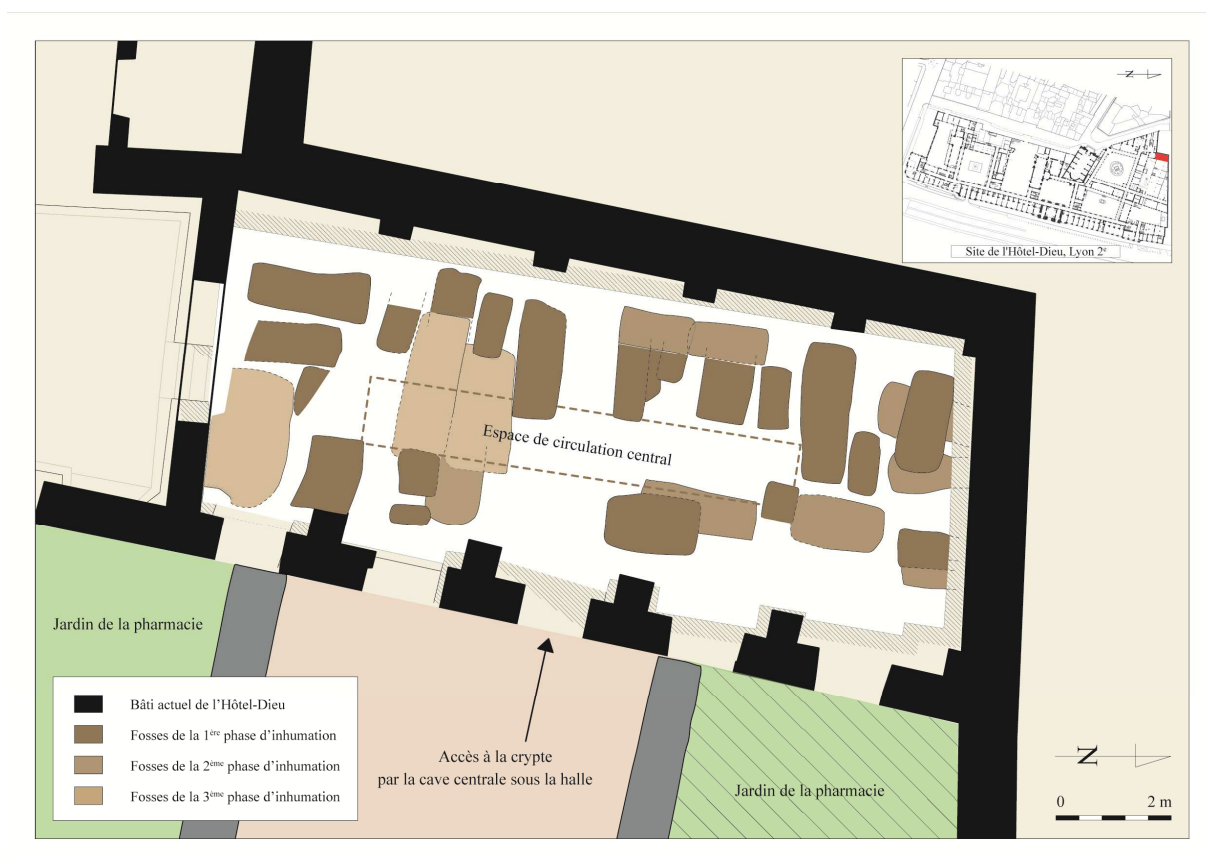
Site de l'Hôtel-Dieu, Lyon 2$^e$

Espace de circulation central

Jardin de la pharmacie

Bâti actuel de l'Hôtel-Dieu

Fosses de la 1$^{ère}$ phase d'inhumation

Fosses de la 2$^{ème}$ phase d'inhumation

Fosses de la 3$^{ème}$ phase d'inhumation

Accès à la crypte par la cave centrale sous la halle

Jardin de la pharmacie

0 2 m